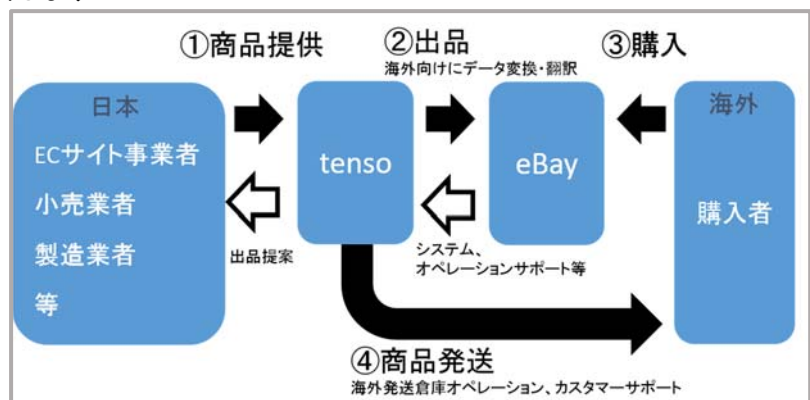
①商品提供

②出品
海外向けにデータ変換・翻訳

③購入

日本
ECサイト事業者
小売業者
製造業者
等

tenso

eBay

海外
購入者

出品提案

システム、
オペレーションサポート等

④商品発送
海外発送倉庫オペレーション、カスタマーサポート